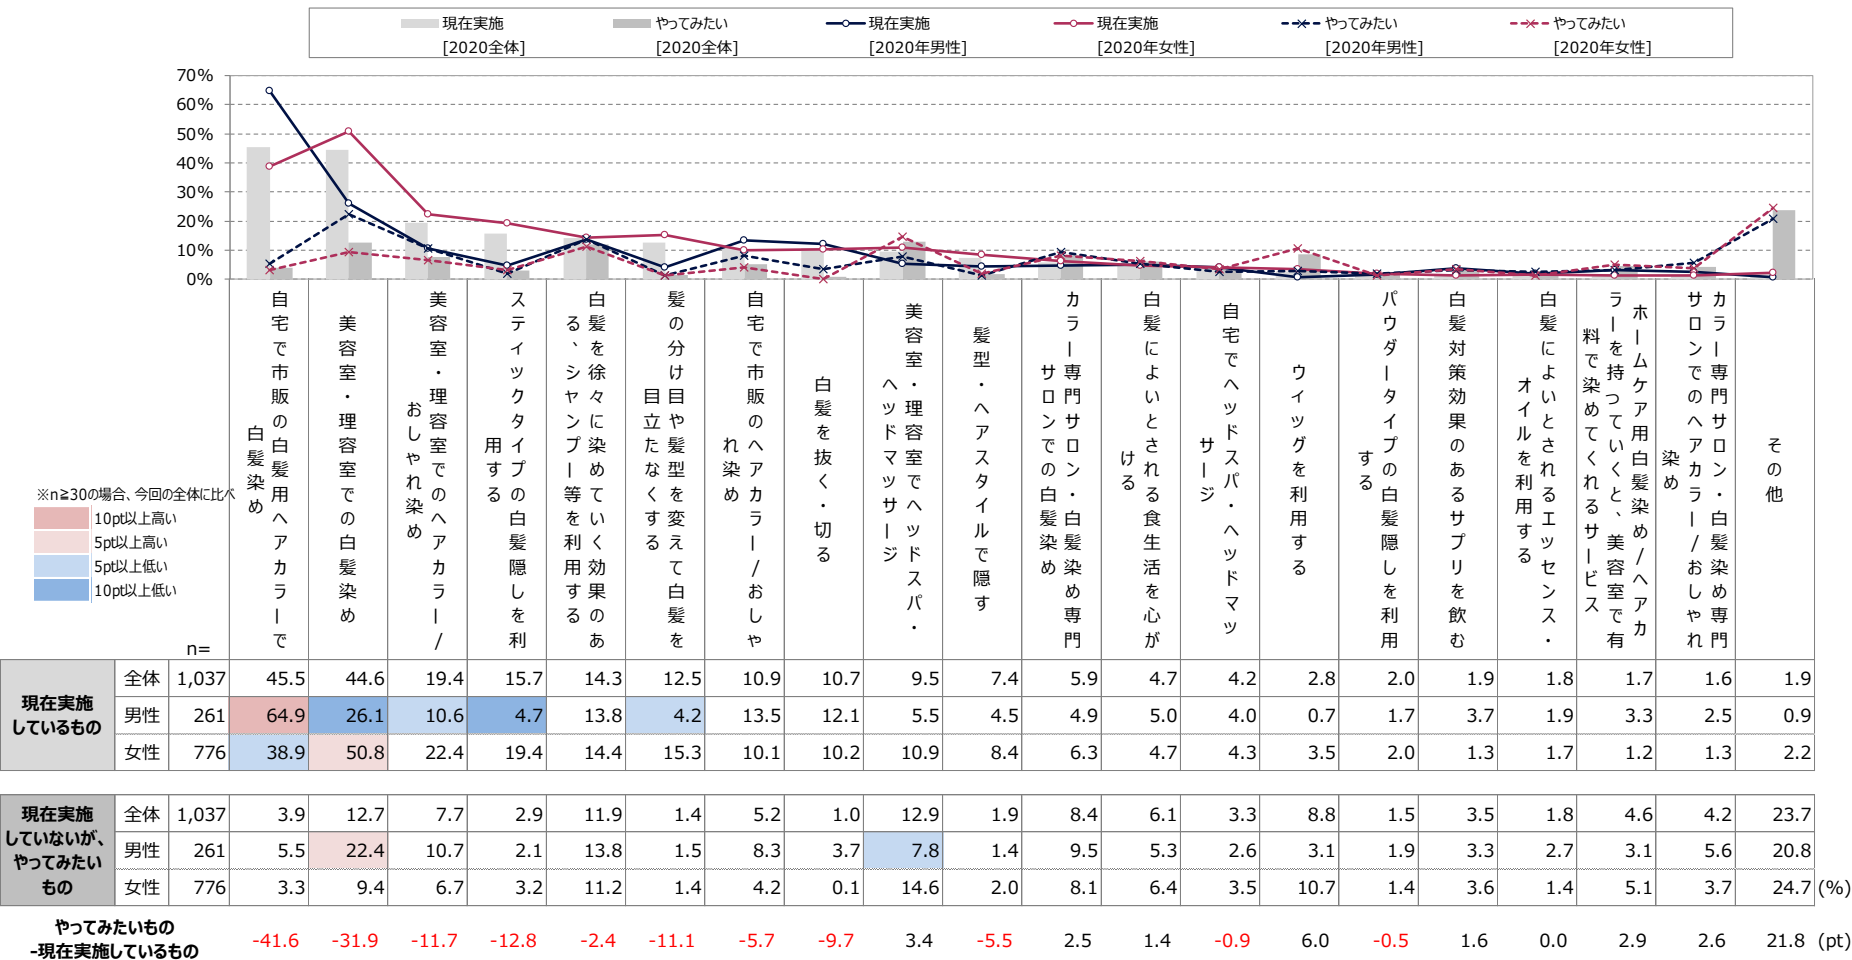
現在実施［2020全体］ やってみたい［2020全体］ 現在実施［2020年男性］ 現在実施［2020年女性］ やってみたい［2020年男性］ やってみたい［2020年女性］

70%
60%
50%
40%
30%
20%
10%
0%

※n≧30の場合、今回の全体に比べ
10pt以上高い
5pt以上高い
5pt以上低い
10pt以上低い

n=

| | | | 自宅で市販の白髪用ヘアカラーで白髪染め | 美容室・理容室での白髪染め | 美容室・理容室でのヘアカラー/おしゃれ染め | スティックタイプの白髪隠しを利用する | 白髪を徐々に染めていく効果のある、シャンプー等を利用する | 髪の分け目や髪型を変えて白髪を目立たなくする | 自宅で市販のヘアカラー/おしゃれ染め | 白髪を抜く・切る | 美容室・理容室でヘッドスパ・ヘッドマッサージ | 髪型・ヘアスタイルで隠す | カラー専門サロン・白髪染め専門サロンでの白髪染め | 白髪によいとされる食生活を心がける | 自宅でヘッドスパ・ヘッドマッサージ | ウィッグを利用する | パウダータイプの白髪隠しを利用する | 白髪対策効果のあるサプリを飲む | 白髪によいとされるエッセンス・オイルを利用する | ホームケア用白髪染め/ヘアカラーを持っていくと、美容室で有料で染めてくれるサービス | カラー専門サロン・白髪染め専門サロンでのヘアカラー/おしゃれ染め | その他 |
|---|---|---|---|---|---|---|---|---|---|---|---|---|---|---|---|---|---|---|---|---|---|---|
| 現在実施しているもの | 全体 | 1,037 | 45.5 | 44.6 | 19.4 | 15.7 | 14.3 | 12.5 | 10.9 | 10.7 | 9.5 | 7.4 | 5.9 | 4.7 | 4.2 | 2.8 | 2.0 | 1.9 | 1.8 | 1.7 | 1.6 | 1.9 |
| | 男性 | 261 | 64.9 | 26.1 | 10.6 | 4.7 | 13.8 | 4.2 | 13.5 | 12.1 | 5.5 | 4.5 | 4.9 | 5.0 | 4.0 | 0.7 | 1.7 | 3.7 | 1.9 | 3.3 | 2.5 | 0.9 |
| | 女性 | 776 | 38.9 | 50.8 | 22.4 | 19.4 | 14.4 | 15.3 | 10.1 | 10.2 | 10.9 | 8.4 | 6.3 | 4.7 | 4.3 | 3.5 | 2.0 | 1.3 | 1.7 | 1.2 | 1.3 | 2.2 |
| 現在実施していないが、やってみたいもの | 全体 | 1,037 | 3.9 | 12.7 | 7.7 | 2.9 | 11.9 | 1.4 | 5.2 | 1.0 | 12.9 | 1.9 | 8.4 | 6.1 | 3.3 | 8.8 | 1.5 | 3.5 | 1.8 | 4.6 | 4.2 | 23.7 |
| | 男性 | 261 | 5.5 | 22.4 | 10.7 | 2.1 | 13.8 | 1.5 | 8.3 | 3.7 | 7.8 | 1.4 | 9.5 | 5.3 | 2.6 | 3.1 | 1.9 | 3.3 | 2.7 | 3.1 | 5.6 | 20.8 |
| | 女性 | 776 | 3.3 | 9.4 | 6.7 | 3.2 | 11.2 | 1.4 | 4.2 | 0.1 | 14.6 | 2.0 | 8.1 | 6.4 | 3.5 | 10.7 | 1.4 | 3.6 | 1.4 | 5.1 | 3.7 | 24.7 (%) |
| やってみたいもの-現在実施しているもの | | | -41.6 | -31.9 | -11.7 | -12.8 | -2.4 | -11.1 | -5.7 | -9.7 | 3.4 | -5.5 | 2.5 | 1.4 | -0.9 | 6.0 | -0.5 | 1.6 | 0.0 | 2.9 | 2.6 | 21.8 (pt) |